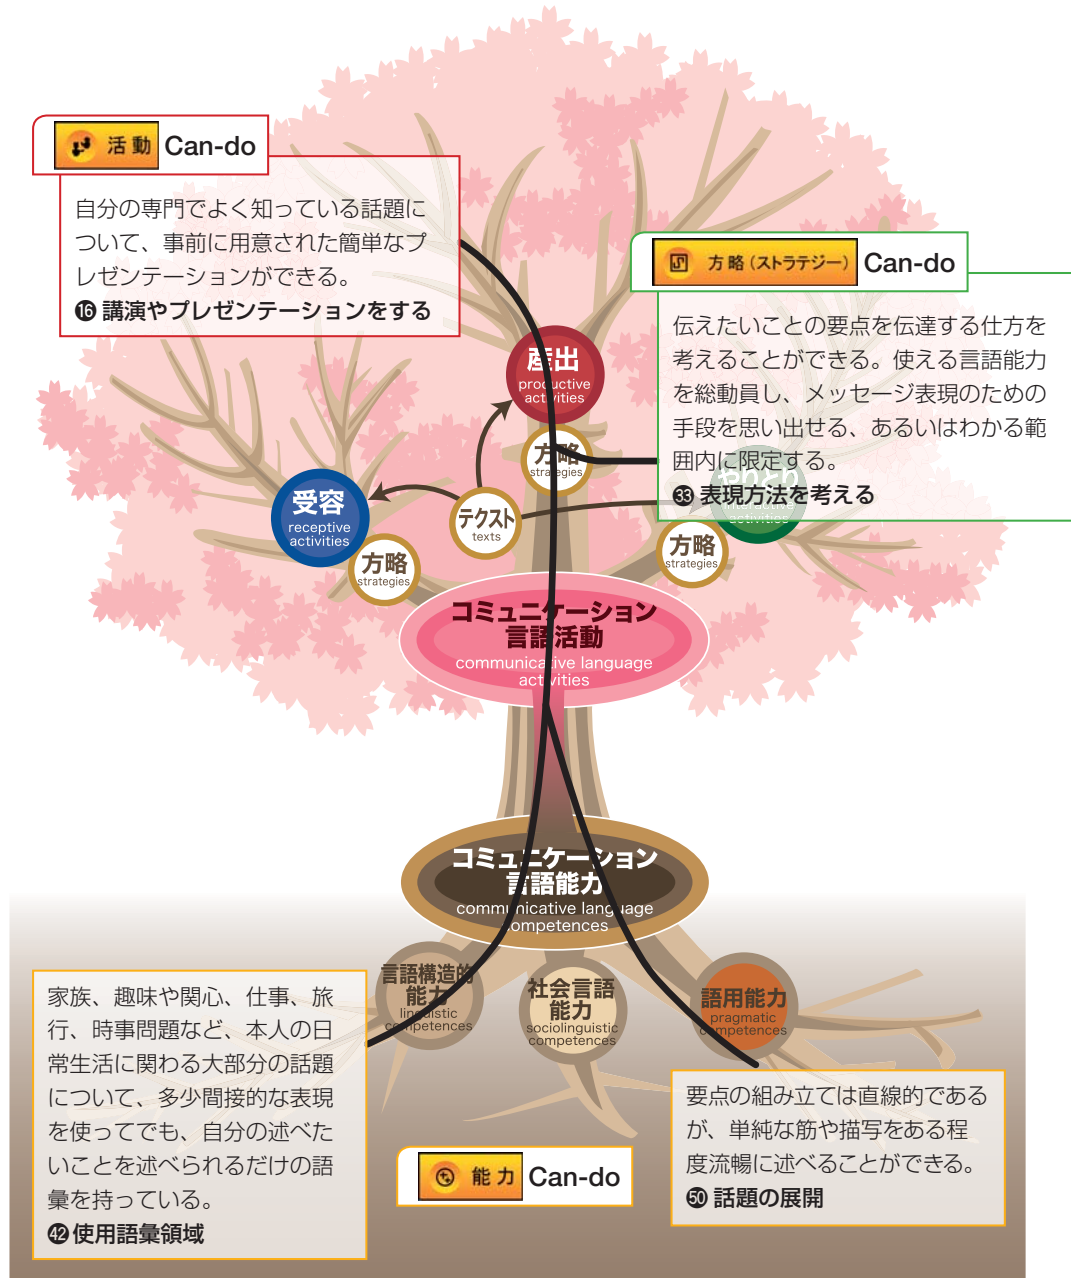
活動 Can-do

自分の専門でよく知っている話題について、事前に用意された簡単なプレゼンテーションができる。
⑯ 講演やプレゼンテーションをする

方略（ストラテジー）Can-do

伝えたいことの要点を伝達する仕方を考えることができる。使える言語能力を総動員し、メッセージ表現のための手段を思い出せる、あるいはわかる範囲内に限定する。
㉝ 表現方法を考える

産出
productive activities

方略
strategies

受容
receptive activities

方略
strategies

テクスト
texts

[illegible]
interactive activities

方略
strategies

コミュニケーション言語活動
communicative language activities

コミュニケーション言語能力
communicative language competences

言語構造的能力
linguistic competences

社会言語能力
sociolinguistic competences

語用能力
pragmatic competences

家族、趣味や関心、仕事、旅行、時事問題など、本人の日常生活に関わる大部分の話題について、多少間接的な表現を使ってでも、自分の述べたいことを述べられるだけの語彙を持っている。
㊷ 使用語彙領域

能力 Can-do

要点の組み立ては直線的であるが、単純な筋や描写をある程度流暢に述べることができる。
㊿ 話題の展開